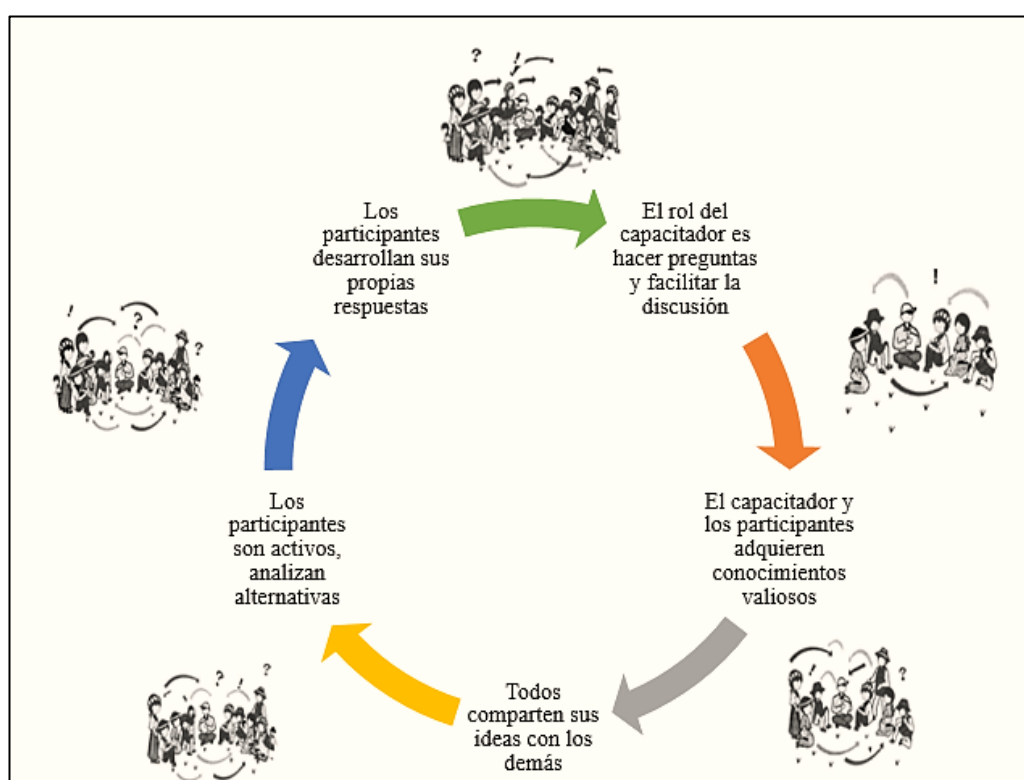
Los participantes desarrollan sus propias respuestas

El rol del capacitador es hacer preguntas y facilitar la discusión

El capacitador y los participantes adquieren conocimientos valiosos

Todos comparten sus ideas con los demás

Los participantes son activos, analizan alternativas